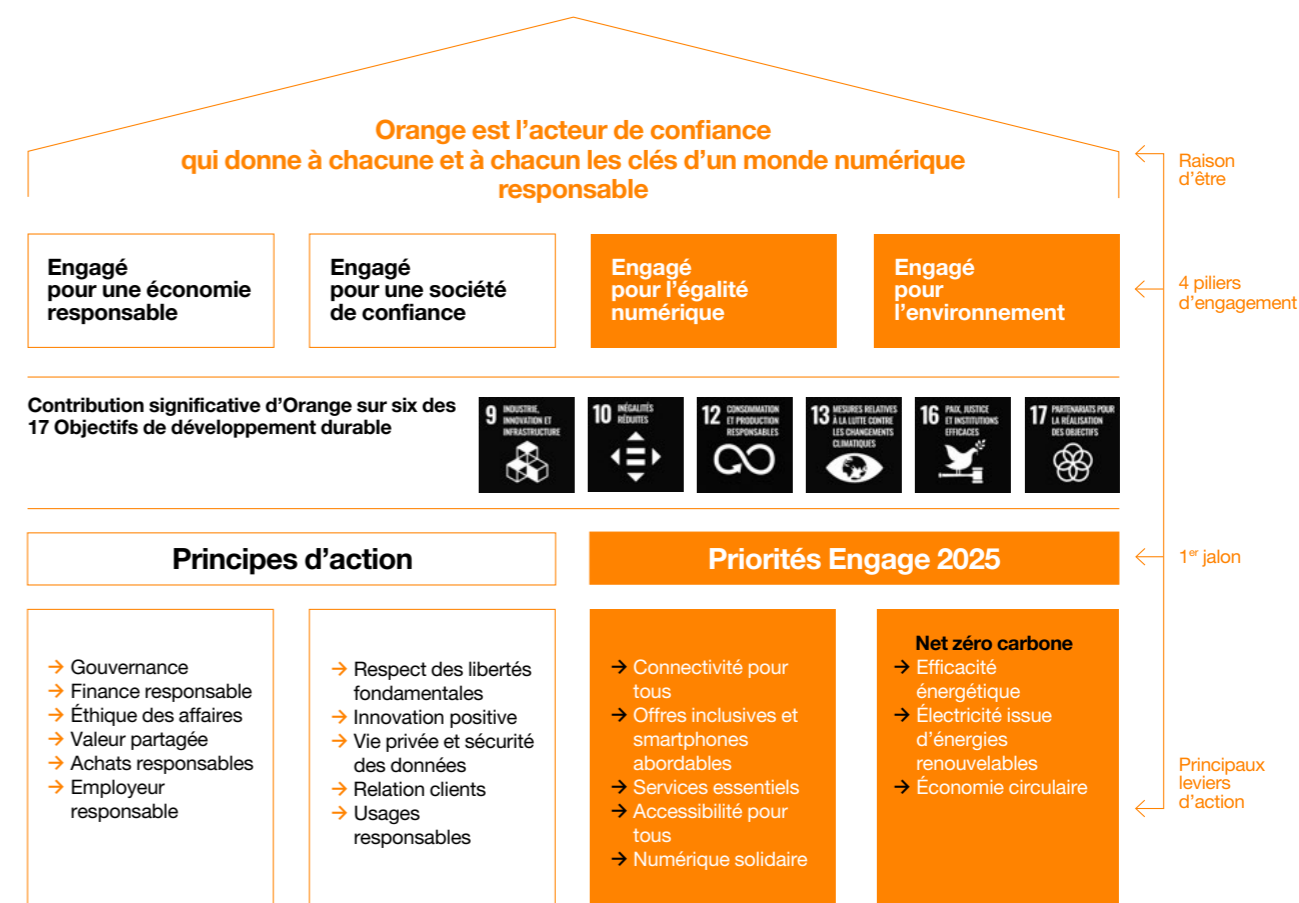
Orange est l'acteur de confiance qui donne à chacune et à chacun les clés d'un monde numérique responsable

Raison d'être

Engagé pour une économie responsable

Engagé pour une société de confiance

Engagé pour l'égalité numérique

Engagé pour l'environnement

4 piliers d'engagement

Contribution significative d'Orange sur six des 17 Objectifs de développement durable

9 INDUSTRIE, INNOVATION ET INFRASTRUCTURE

10 INÉGALITÉS RÉDUITES

12 CONSOMMATION ET PRODUCTION RESPONSABLES

13 MESURES RELATIVES À LA LUTTE CONTRE LES CHANGEMENTS CLIMATIQUES

16 PAIX, JUSTICE ET INSTITUTIONS EFFICACES

17 PARTENARIATS POUR LA RÉALISATION DES OBJECTIFS

Principes d'action

Priorités Engage 2025

$1^{er}$ jalon

→ Gouvernance
→ Finance responsable
→ Éthique des affaires
→ Valeur partagée
→ Achats responsables
→ Employeur responsable

→ Respect des libertés fondamentales
→ Innovation positive
→ Vie privée et sécurité des données
→ Relation clients
→ Usages responsables

→ Connectivité pour tous
→ Offres inclusives et smartphones abordables
→ Services essentiels
→ Accessibilité pour tous
→ Numérique solidaire

Net zéro carbone
→ Efficacité énergétique
→ Électricité issue d'énergies renouvelables
→ Économie circulaire

Principaux leviers d'action